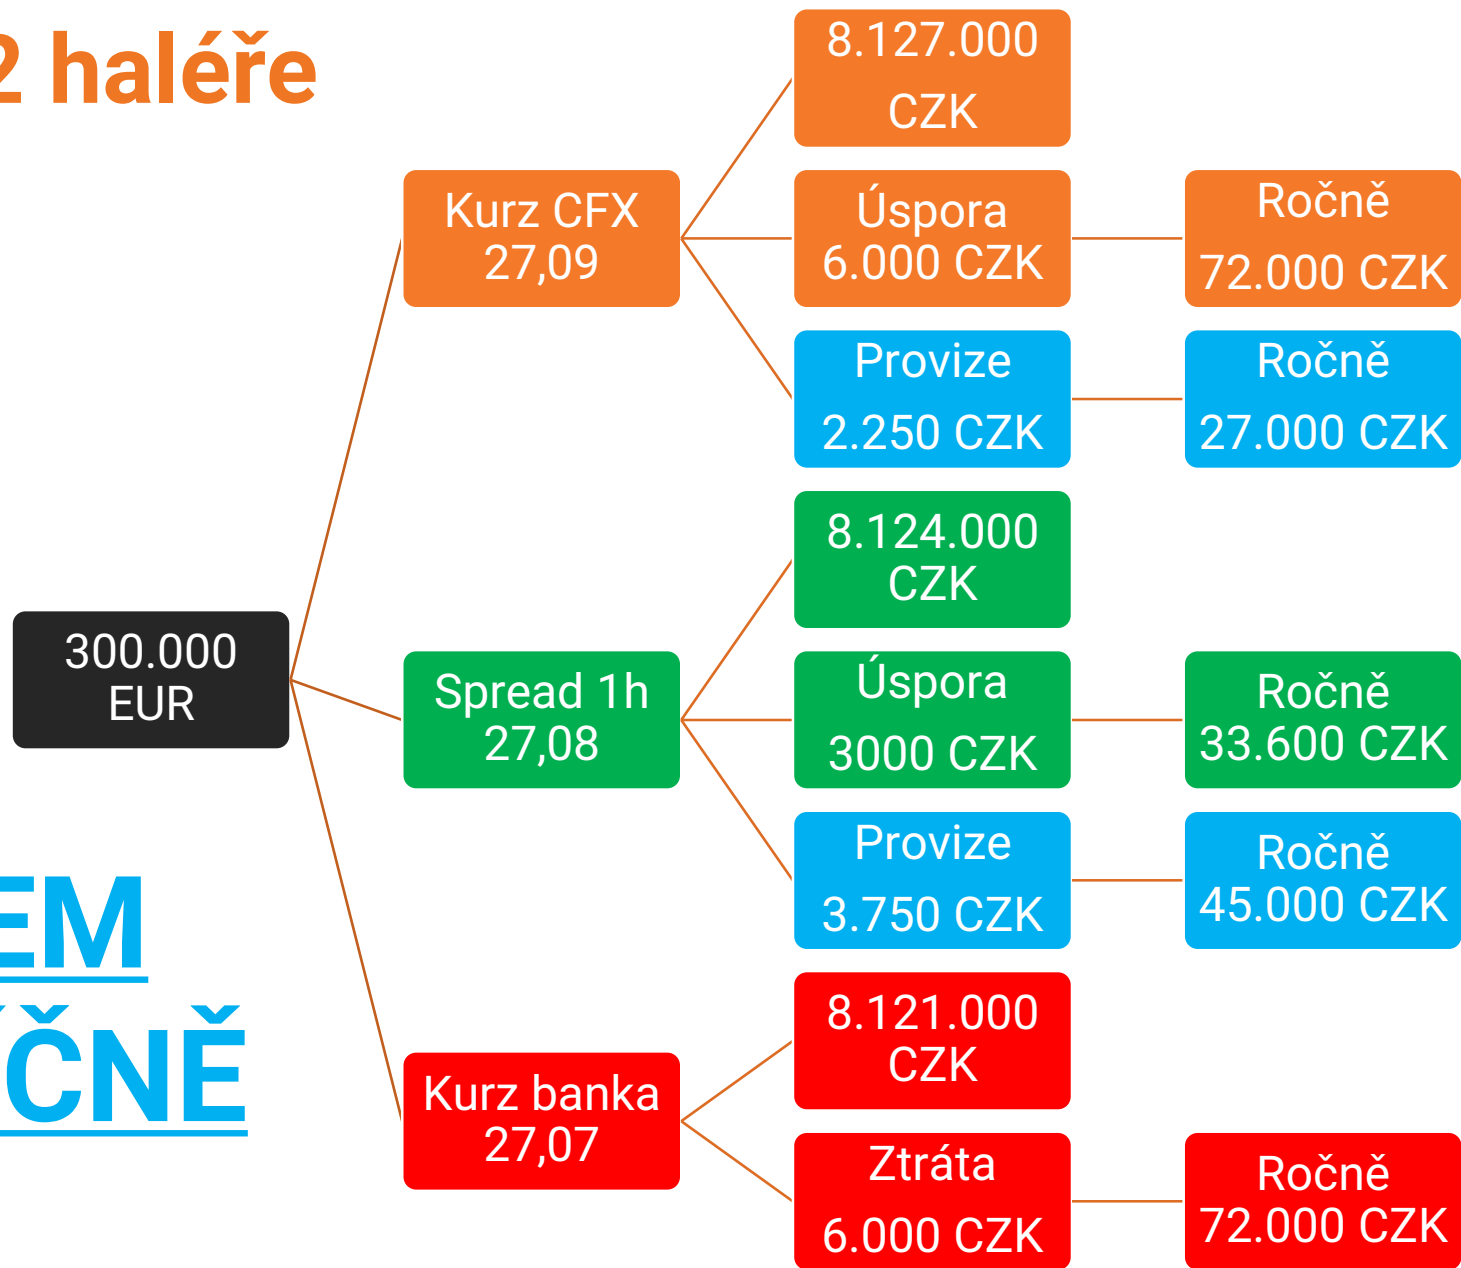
2 haléře

300.000 EUR

Kurz CFX 27,09

8.127.000 CZK

Úspora 6.000 CZK

Ročně 72.000 CZK

Provize 2.250 CZK

Ročně 27.000 CZK

Spread 1h 27,08

8.124.000 CZK

Úspora 3000 CZK

Ročně 33.600 CZK

Provize 3.750 CZK

Ročně 45.000 CZK

Kurz banka 27,07

8.121.000 CZK

Ztráta 6.000 CZK

Ročně 72.000 CZK

EM

ČNĚ